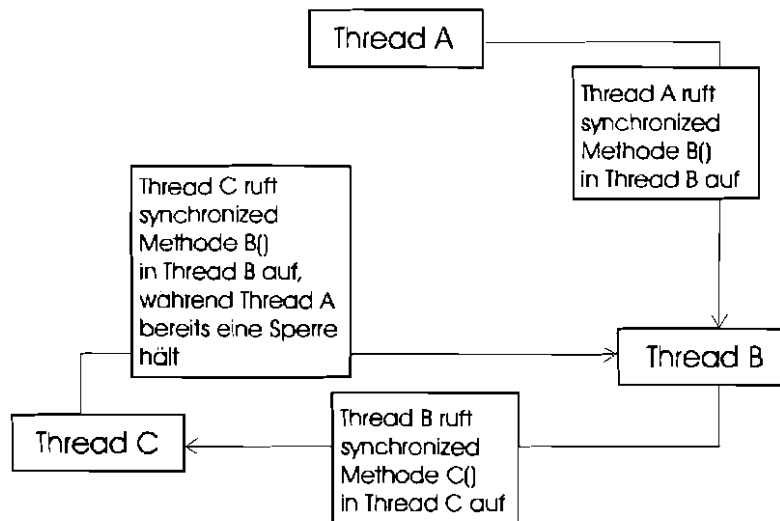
Thread A

Thread A ruft synchronized Methode B() in Thread B auf

Thread C ruft synchronized Methode B() in Thread B auf, während Thread A bereits eine Sperre hält

Thread B

Thread C

Thread B ruft synchronized Methode C() in Thread C auf